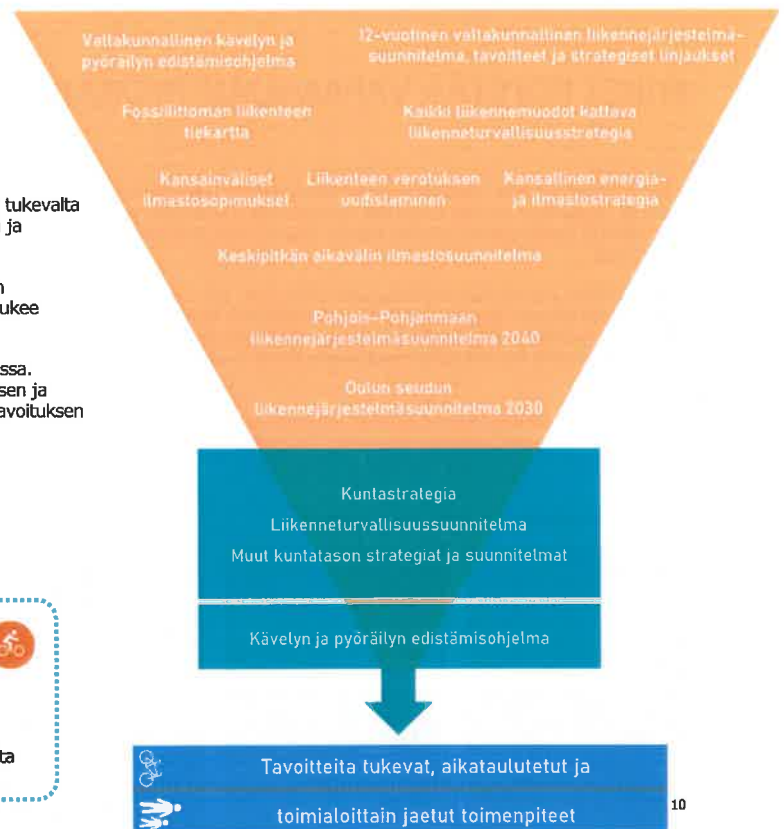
tukevalta ja

n ukee

ssa. sen ja avoituksen

ta

Valtakunnallinen kävelyn ja pyöräilyn edistämisohjelma

12-vuotinen valtakunnallinen liikennejärjestelmäsuunnitelma, tavoitteet ja strategiset linjaukset

Fossiilittoman liikenteen tiekartta

Kaikki liikennemuodot kattava liikenneturvallisuusstrategia

Kansainväliset ilmastosopimukset

Liikenteen verotuksen uudistaminen

Kansallinen energia- ja ilmastostrategia

Keskipitkän aikavälin ilmastosuunnitelma

Pohjois-Pohjanmaan liikennejärjestelmäsuunnitelma 2040

Oulun seudun liikennejärjestelmäsuunnitelma 2030

Kuntastrategia
Liikenneturvallisuussuunnitelma
Muut kuntatason strategiat ja suunnitelmat

Kävelyn ja pyöräilyn edistämisohjelma

Tavoitteita tukevat, aikataulutetut ja

toimialoittain jaetut toimenpiteet

10